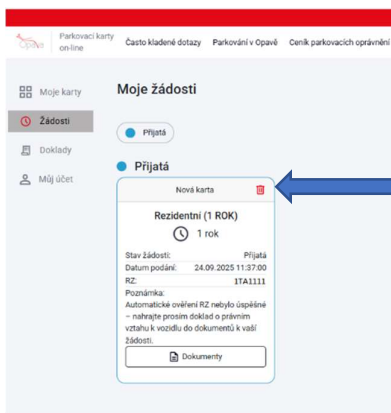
Opava Parkovací karty on-line

Často kladené dotazy Parkování v Opavě Ceník parkovacích oprávnění

Moje karty

Žádosti

Doklady

Můj účet

Moje žádosti

Přijatá

Přijatá

Nová karta

Rezidentní (1 ROK)

1 rok

| | |
|---|---|
| Stav žádosti: | Přijatá |
| Datum podání: | 24.09.2025 11:37:00 |
| RZ: | 1TA1111 |

Poznámka:
Automatické ověření RZ nebylo úspěšné – nahrajte prosím doklad o právním vztahu k vozidlu do dokumentů k vaší žádosti.

Dokumenty